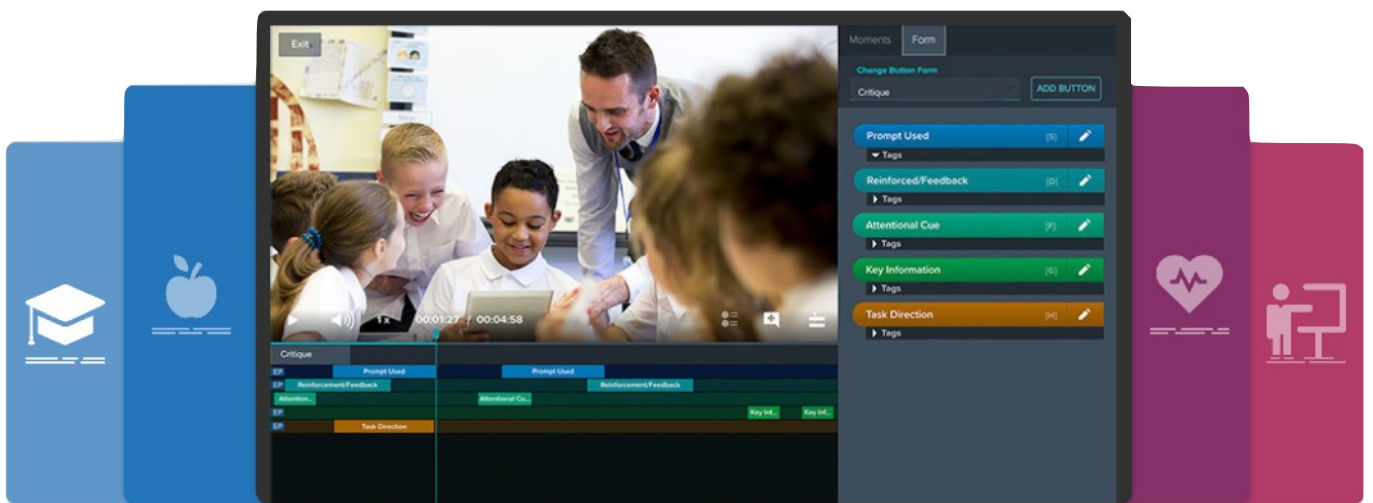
Exit

1x 00:01:27 / 00:04:58

Critique

EP Prompt Used Prompt Used
EP Reinforcement/Feedback Reinforcement/Feedback
Attention... Attentional Cu...
EP Key Inf... Key Inf...
EP Task Direction

Moments Form

Change Button Form

Critique

ADD BUTTON

Prompt Used [S]
▾ Tags

Reinforced/Feedback [D]
▸ Tags

Attentional Cue [F]
▸ Tags

Key Information [G]
▸ Tags

Task Direction [H]
▸ Tags